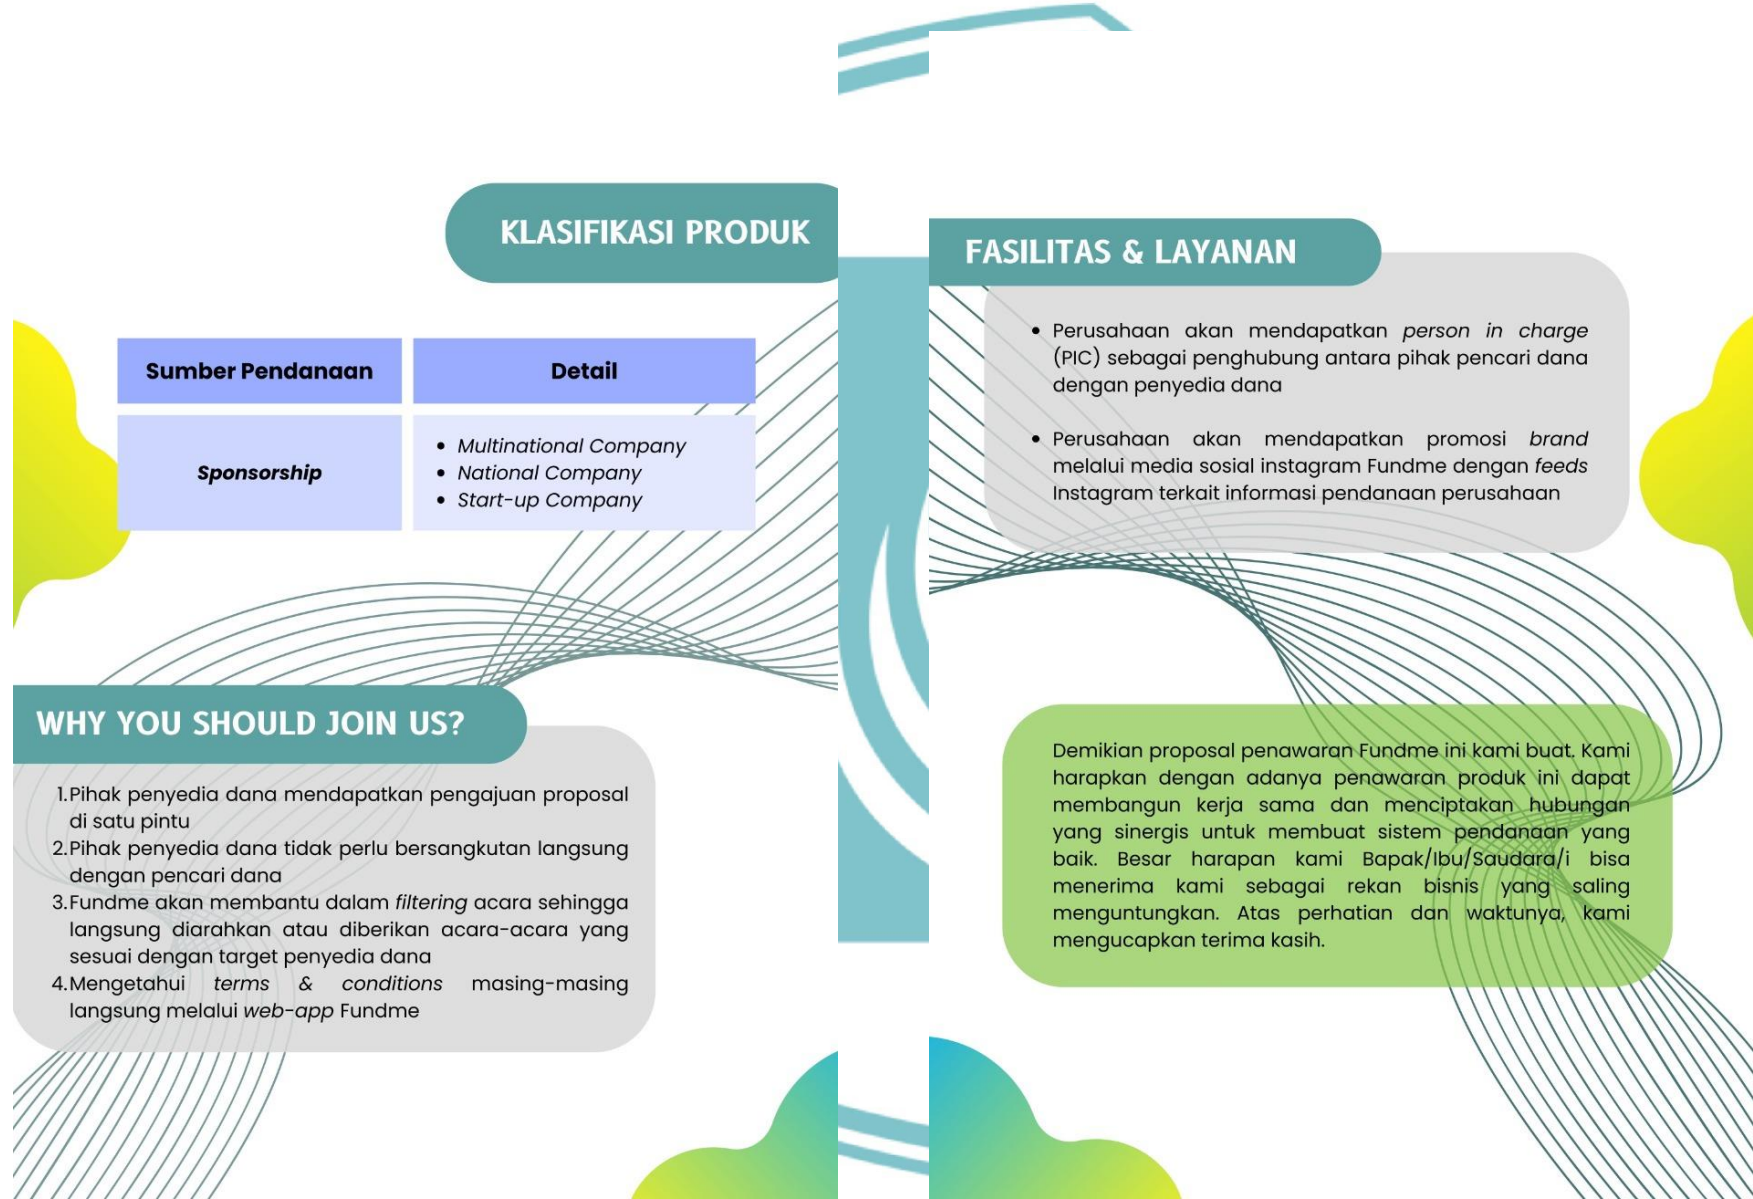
KLASIFIKASI PRODUK

| Sumber Pendanaan | Detail |
|---|---|
| *Sponsorship* | • *Multinational Company* • *National Company* • *Start-up Company* |

WHY YOU SHOULD JOIN US?

1. Pihak penyedia dana mendapatkan pengajuan proposal di satu pintu
2. Pihak penyedia dana tidak perlu bersangkutan langsung dengan pencari dana
3. Fundme akan membantu dalam *filtering* acara sehingga langsung diarahkan atau diberikan acara-acara yang sesuai dengan target penyedia dana
4. Mengetahui *terms* & *conditions* masing-masing langsung melalui *web-app* Fundme

FASILITAS & LAYANAN

• Perusahaan akan mendapatkan *person in charge* (PIC) sebagai penghubung antara pihak pencari dana dengan penyedia dana

• Perusahaan akan mendapatkan promosi *brand* melalui media sosial instagram Fundme dengan *feeds* Instagram terkait informasi pendanaan perusahaan

Demikian proposal penawaran Fundme ini kami buat. Kami harapkan dengan adanya penawaran produk ini dapat membangun kerja sama dan menciptakan hubungan yang sinergis untuk membuat sistem pendanaan yang baik. Besar harapan kami Bapak/Ibu/Saudara/i bisa menerima kami sebagai rekan bisnis yang saling menguntungkan. Atas perhatian dan waktunya, kami mengucapkan terima kasih.